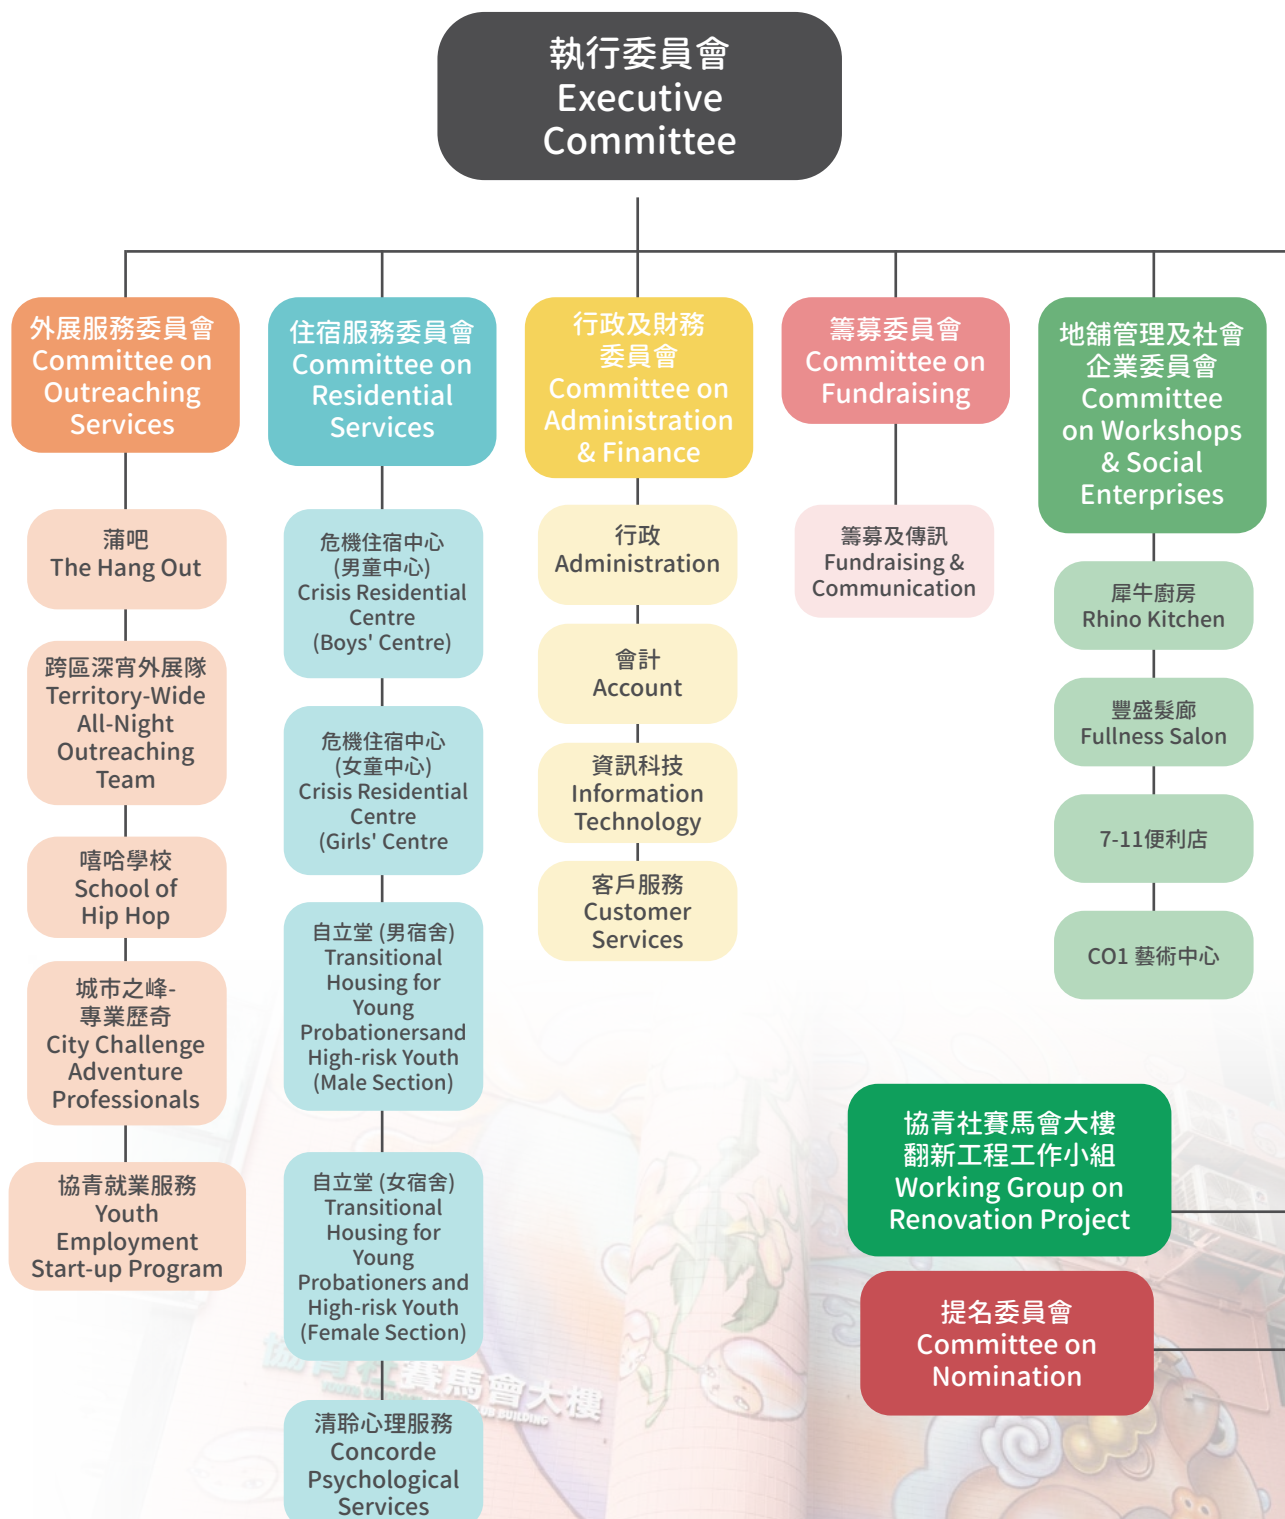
執行委員會
Executive Committee

外展服務委員會
Committee on Outreaching Services

蒲吧
The Hang Out

跨區深宵外展隊
Territory-Wide All-Night Outreaching Team

嘻哈學校
School of Hip Hop

城市之峰-專業歷奇
City Challenge Adventure Professionals

協青就業服務
Youth Employment Start-up Program

住宿服務委員會
Committee on Residential Services

危機住宿中心 (男童中心)
Crisis Residential Centre (Boys' Centre)

危機住宿中心 (女童中心)
Crisis Residential Centre (Girls' Centre

自立堂 (男宿舍)
Transitional Housing for Young Probationersand High-risk Youth (Male Section)

自立堂 (女宿舍)
Transitional Housing for Young Probationers and High-risk Youth (Female Section)

清聆心理服務
Concorde Psychological Services

行政及財務委員會
Committee on Administration & Finance

行政
Administration

會計
Account

資訊科技
Information Technology

客戶服務
Customer Services

籌募委員會
Committee on Fundraising

籌募及傳訊
Fundraising & Communication

地舖管理及社會企業委員會
Committee on Workshops & Social Enterprises

犀牛廚房
Rhino Kitchen

豐盛髮廊
Fullness Salon

7-11便利店

CO1 藝術中心

協青社賽馬會大樓翻新工程工作小組
Working Group on Renovation Project

提名委員會
Committee on Nomination

賽馬會大樓